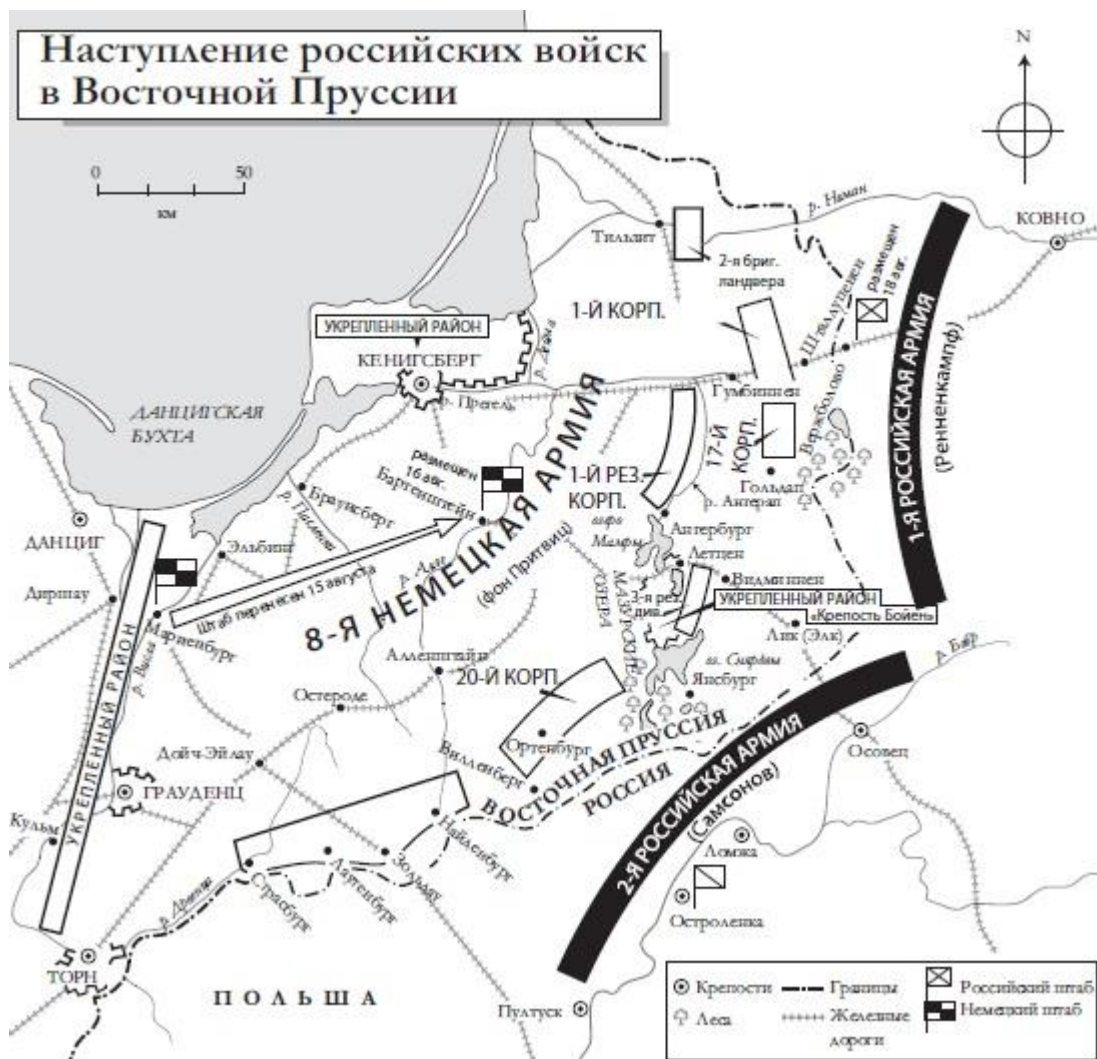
Наступление российских войск в Восточной Пруссии

N

0 50
км

р. Неман
КОВНО
Тильзит
2-я бриг. ландвера
размещен 18 авг.
Шталлупенен
1-Й КОРП.
УКРЕПЛЕННЫЙ РАЙОН
КЕНИГСБЕРГ
р. Дейма
р. Прегель
Гумбиннен
Вержболово
ДАНЦИГСКАЯ БУХТА
17-Й КОРП.
1-Я РОССИЙСКАЯ АРМИЯ (Ренненкампф)
Гольдап
р. Ангерап
размещен 16 авг.
Бартенштейн
1-Й РЕЗ. КОРП.
Браунсберг
р. Пассарга
8-Я НЕМЕЦКАЯ АРМИЯ (фон Притвиц)
оз. Мауэр
Ангербург
Летцен
Видминнен
ДАНЦИГ
Эльбинг
Диршау
р. Алле
3-я рез. див.
МАЗУРСКИЕ ОЗЕРА
УКРЕПЛЕННЫЙ РАЙОН «Крепость Бойен»
Штаб перенесен 15 августа
Мариенбург
р. Висла
Алленштейн
оз. Спирдинг
Лик (Элк)
р. Бобр
20-Й КОРП.
Иоганнисбург
Остероде
УКРЕПЛЕННЫЙ РАЙОН
Ортельсбург
ВОСТОЧНАЯ ПРУССИЯ
РОССИЯ
Осовец
Дойч-Эйлау
Вилленберг
ГРАУДЕНЦ
2-Я РОССИЙСКАЯ АРМИЯ (Самсонов)
Кульм
Найденбург
Зольдау
Лаутенбург
Страсбург
р. Древенц
Ломжа
Остроленка
ТОРН
ПОЛЬША
Пултуск

Крепости
Леса
Границы
Железные дороги
Российский штаб
Немецкий штаб